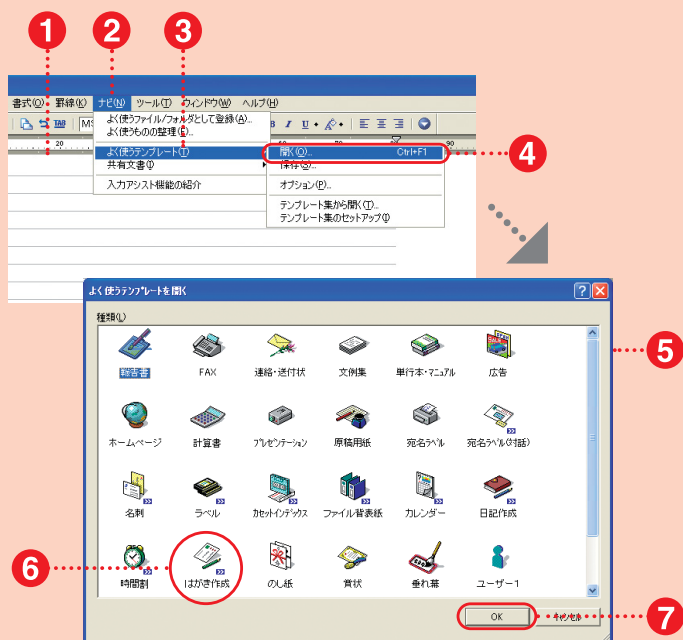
1 2 3

書式(O) 罫線(K) ナビ(N) ツール(T) ウィンドウ(W) ヘルプ(H)

よく使うファイル/フォルダとして登録(A)...
よく使うものの整理(E)...
よく使うテンプレート(T)
共有文書(I)
入力アシスト機能の紹介

開く(O)... Ctrl+F1
保存(S)...
オプション(P)...
テンプレート集から開く(T)...
テンプレート集のセットアップ(I)

4

よく使うテンプレートを開く

種類(L)

5

| 報告書 | FAX | 連絡・送付状 | 文例集 | 単行本・マニュアル | 広告 |
|---|---|---|---|---|---|
| ホームページ | 計算書 | プレゼンテーション | 原稿用紙 | 宛名ラベル | 宛名ラベル(封筒) |
| 名刺 | ラベル | カセットインデックス | ファイル背表紙 | カレンダー | 日記作成 |
| 時間割 | はがき作成 | のし紙 | 賞状 | 垂れ幕 | ユーザー1 |

6

OK キャンセル

7